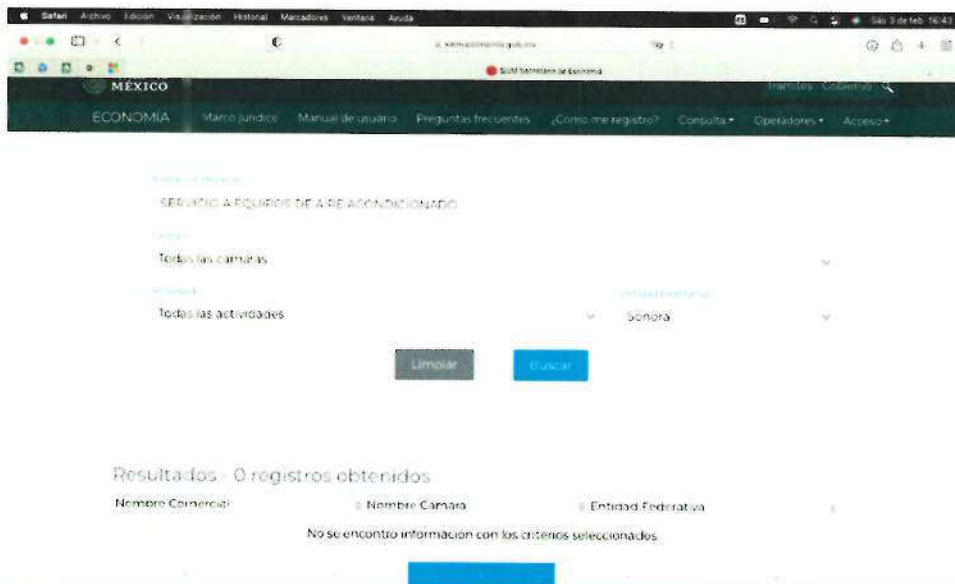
Safari Archivo Edición Visualización Historial Marcadores Ventana Ayuda

Sáb 3 de feb 16:43

siem.economia.gob.mx

SIEM Secretaría de Economía

MÉXICO

Trámites Gobierno

ECONOMÍA Marco jurídico Manual de usuario Preguntas frecuentes ¿Cómo me registro? Consulta Operadores Acceso

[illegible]

SERVICIO A EQUIPOS DE AIRE ACONDICIONADO

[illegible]

Todas las cámaras

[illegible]

Todas las actividades

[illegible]

Sonora

Limpiar

Buscar

Resultados - 0 registros obtenidos

Nombre Comercial

Nombre Cámara

Entidad Federativa

No se encontró información con los criterios seleccionados